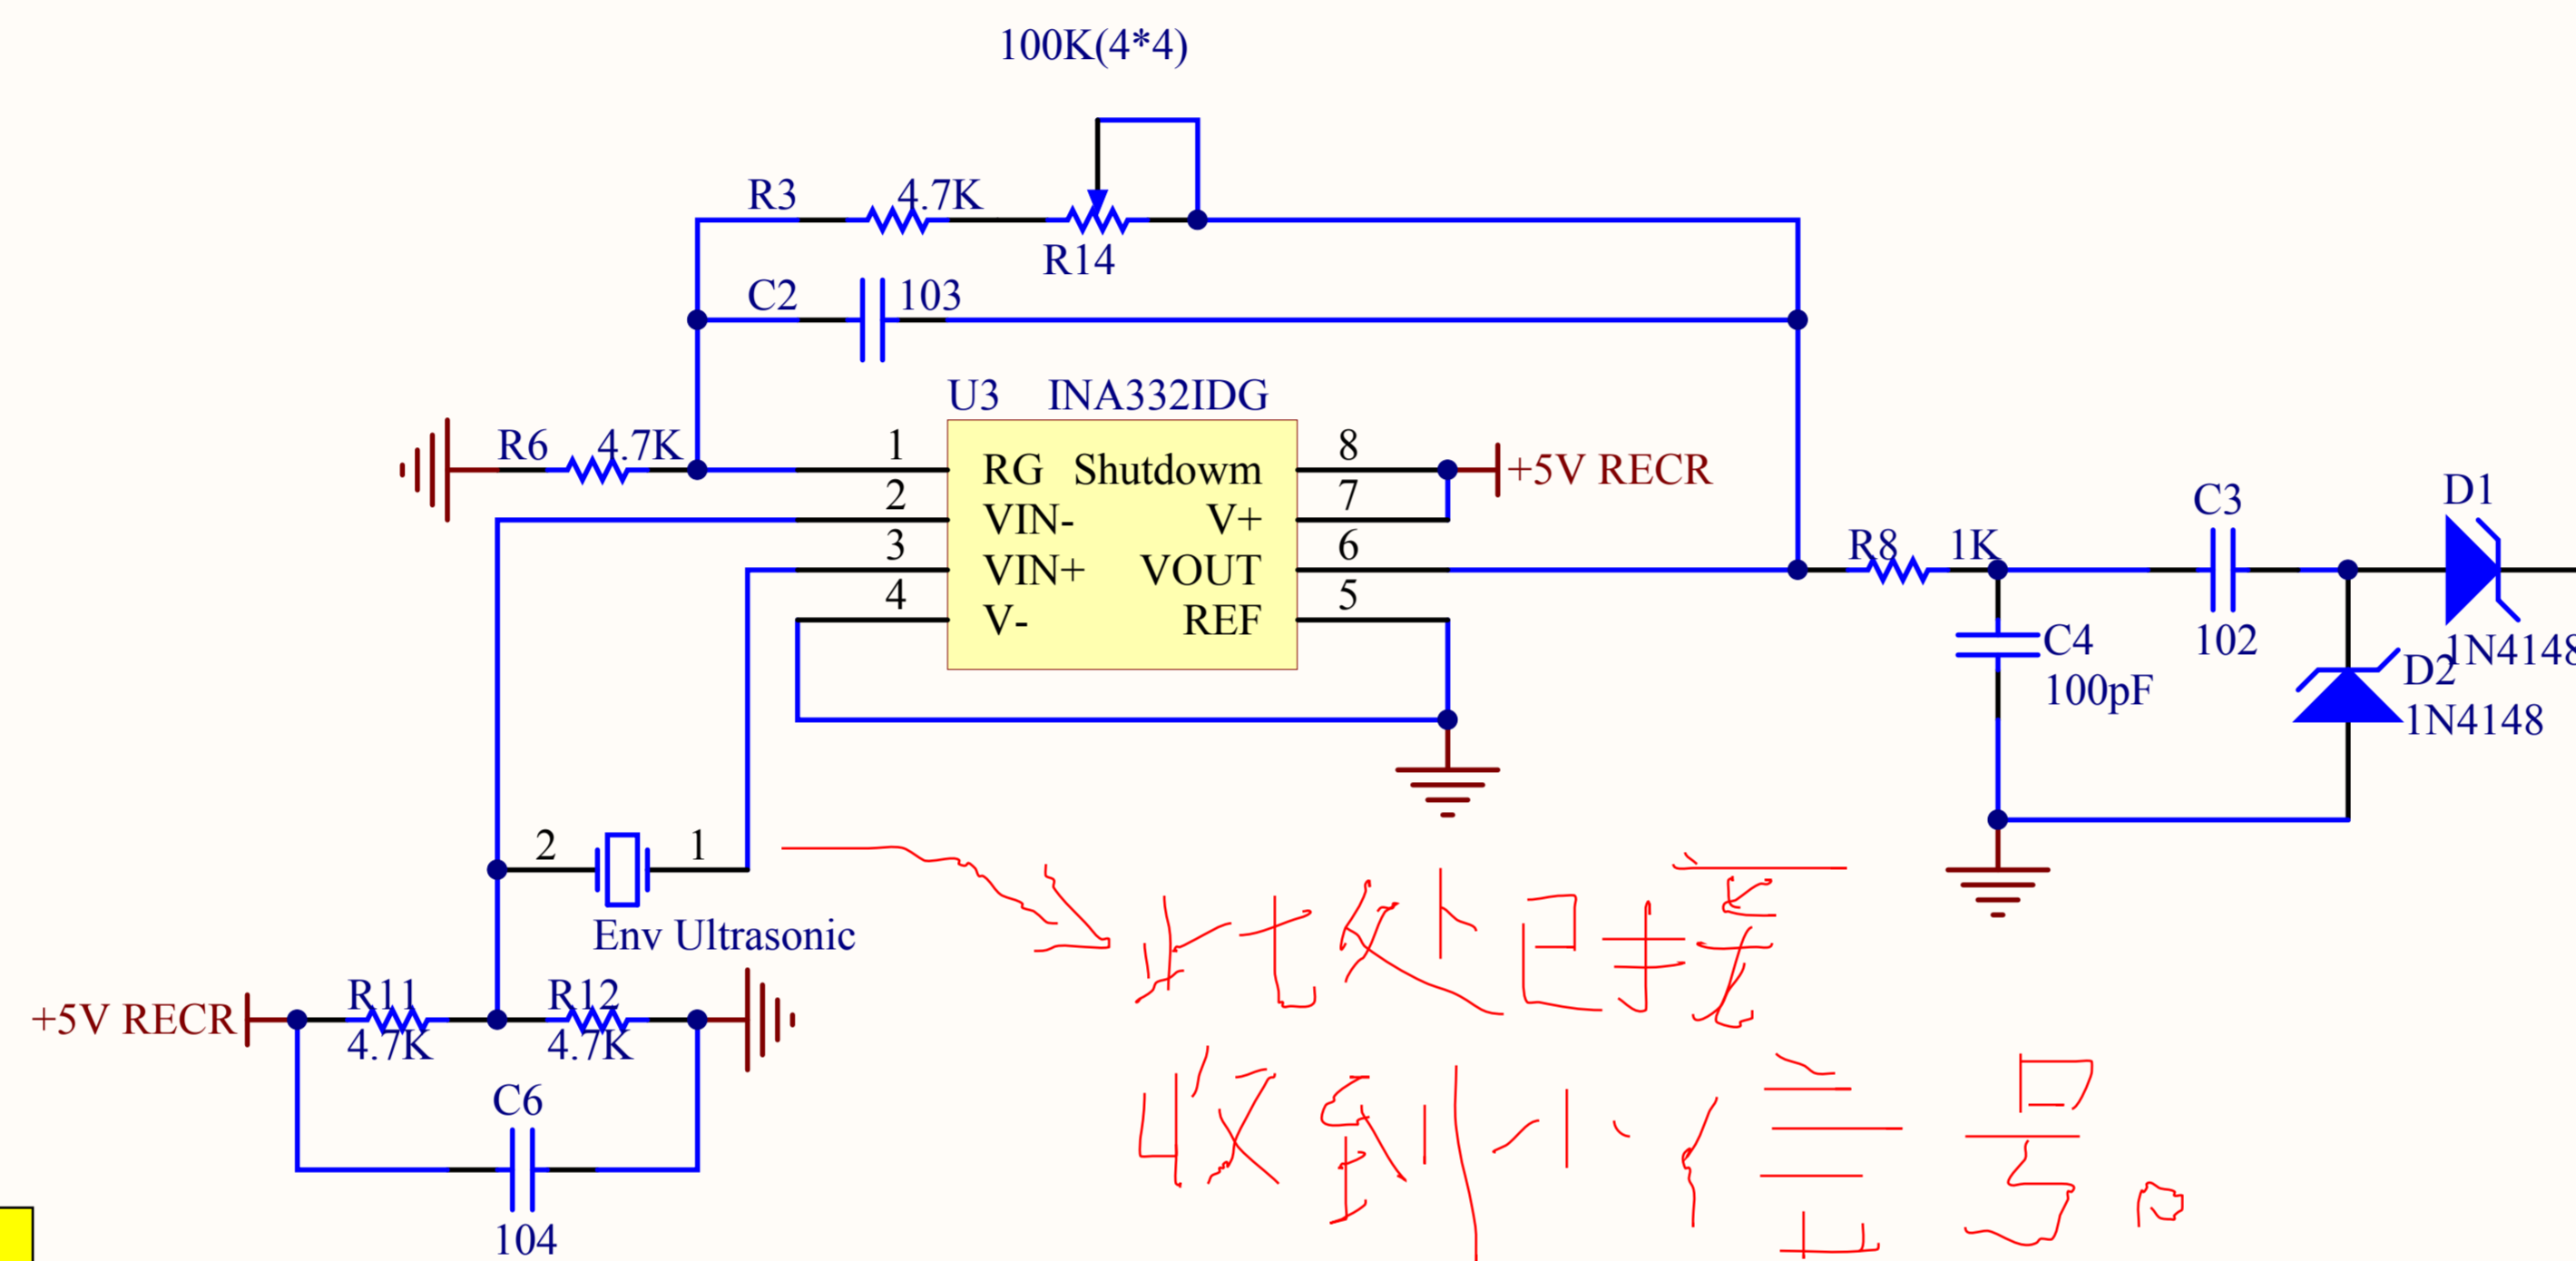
100K(4*4)

R3 4.7K

R14

C2 103

U3 INA332IDG

R6 4.7K

1 RG Shutdowm 8

+5V RECR

2 VIN- V+ 7

3 VIN+ VOUT 6

4 V- REF 5

R8 1K

C3

102

D1

1N4148

C4

100pF

D2

1N4148

2 1

Env Ultrasonic

此处已接收到小信号。

+5V RECR

R11 4.7K

R12 4.7K

C6

104